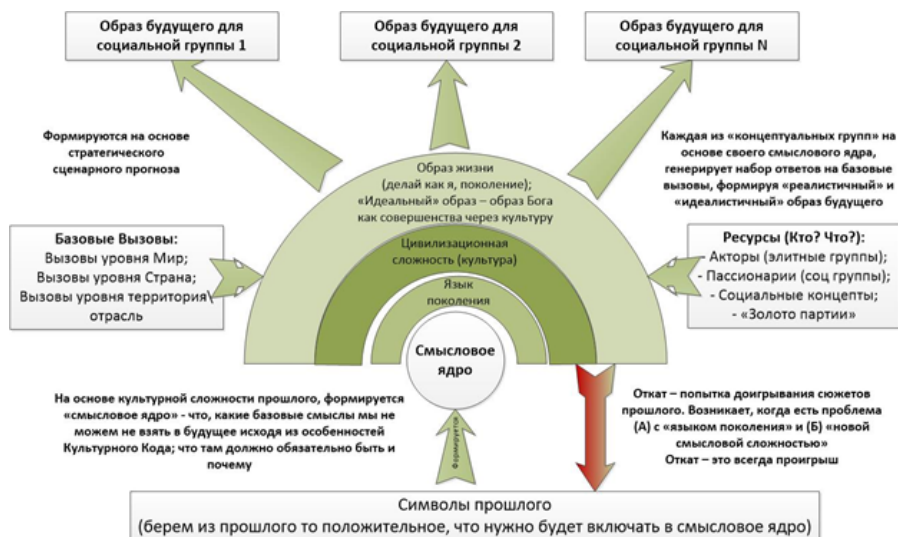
Образ будущего для социальной группы 1

Образ будущего для социальной группы 2

Образ будущего для социальной группы N

Формируются на основе стратегического сценарного прогноза

Каждая из «концептуальных групп» на основе своего смыслового ядра, генерирует набор ответов на базовые вызовы, формируя «реалистичный» и «идеалистичный» образ будущего

Образ жизни (делай как я, поколение); «Идеальный» образ – образ Бога как совершенства через культуру

Базовые Вызовы:
Вызовы уровня Мир;
Вызовы уровня Страна;
Вызовы уровня территория\ отрасль

Цивилизационная сложность (культура)

Язык поколения

Ресурсы (Кто? Что?):
- Акторы (элитные группы);
- Пассионарии (соц группы);
- Социальные концепты;
- «Золото партии»

Смысловое ядро

На основе культурной сложности прошлого, формируется «смысловое ядро» - что, какие базовые смыслы мы не можем не взять в будущее исходя из особенностей Культурного Кода; что там должно обязательно быть и почему

Формируется

Откат – попытка доигрывания сюжетов прошлого. Возникает, когда есть проблема (А) с «языком поколения» и (Б) «новой смысловой сложностью»
Откат – это всегда проигрыш

Символы прошлого
(берем из прошлого то положительное, что нужно будет включать в смысловое ядро)